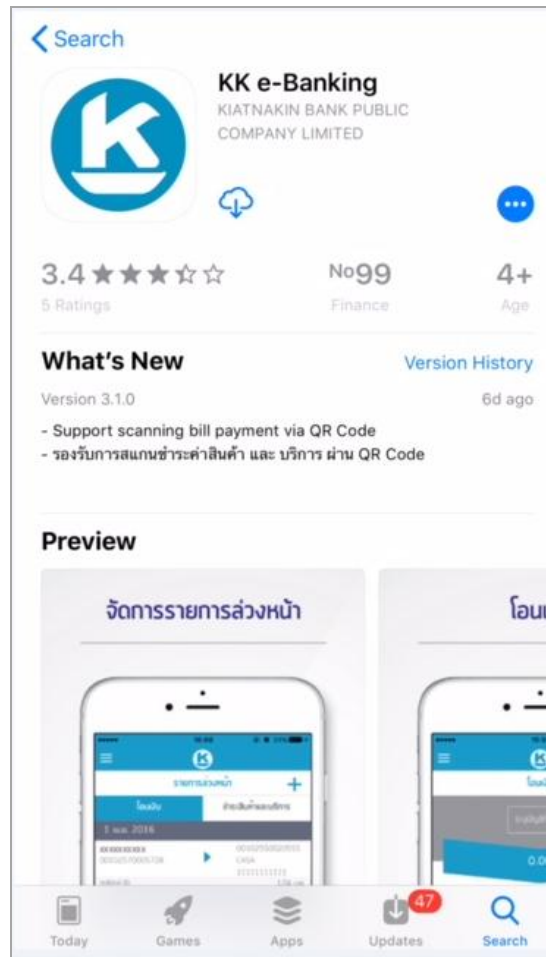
Search

KK e-Banking
KIATNAKIN BANK PUBLIC COMPANY LIMITED

3.4 ★★★☆☆
5 Ratings

No99
Finance

4+
Age

What's New
Version History

Version 3.1.0
6d ago

- Support scanning bill payment via QR Code
- รองรับการสแกนชำระค่าสินค้า และ บริการ ผ่าน QR Code

Preview

จัดการรายการล่วงหน้า

รายการล่วงหน้า
โอนเงิน
ชำระสินค้าและบริการ
1 พ.ค. 2016

โอน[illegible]

0.0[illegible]

Today
Games
Apps
47
Updates
Search